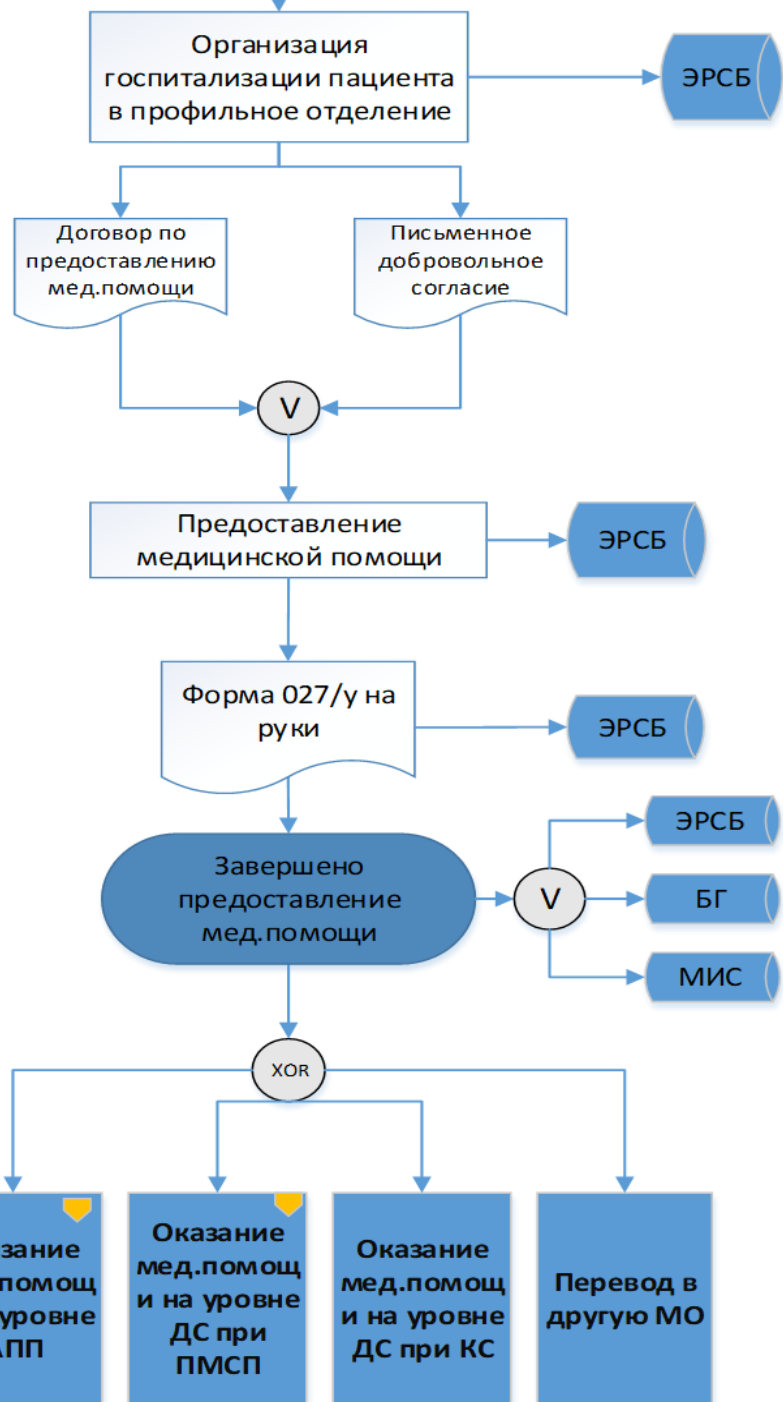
Организация госпитализации пациента в профильное отделение

ЭРСБ

Договор по предоставлению мед.помощи

Письменное добровольное согласие

V

Предоставление медицинской помощи

ЭРСБ

Форма 027/у на руки

ЭРСБ

Завершено предоставление мед.помощи

V

ЭРСБ

БГ

МИС

XOR

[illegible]азание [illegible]помощ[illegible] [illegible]уровне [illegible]АПП

Оказание мед.помощи на уровне ДС при ПМСП

Оказание мед.помощи на уровне ДС при КС

Перевод в другую МО